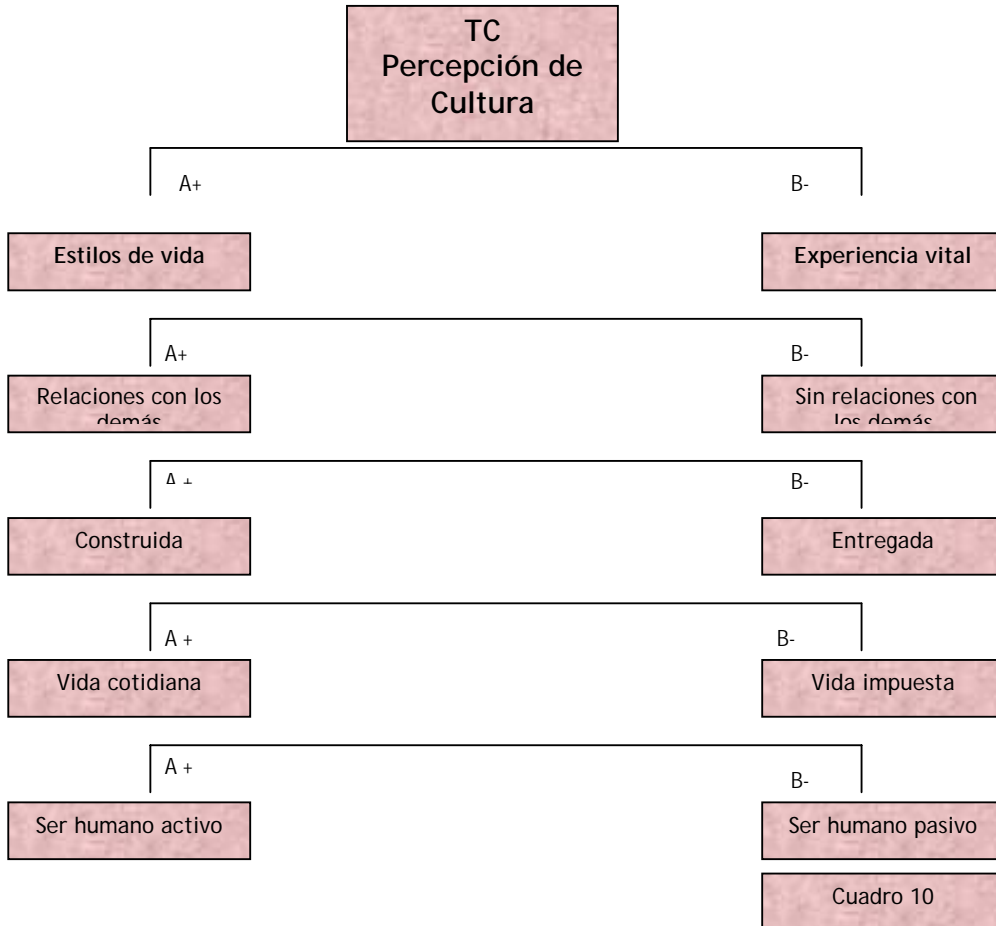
TC
Percepción de Cultura

A+

B-

Estilos de vida

Experiencia vital

A+

B-

Relaciones con los demás

Sin relaciones con los demás

A +

B-

Construida

Entregada

A +

B-

Vida cotidiana

Vida impuesta

A +

B-

Ser humano activo

Ser humano pasivo

Cuadro 10